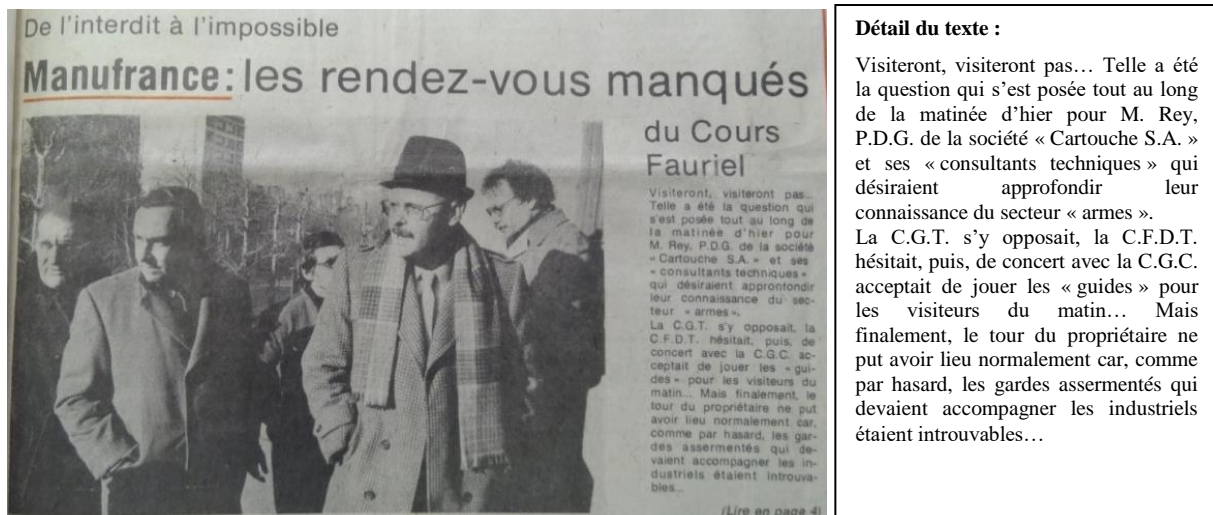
De l'interdit à l'impossible

Manufrance: les rendez-vous manqués du Cours Fauriel

Visiteront, visiteront pas... Telle a été la question qui s'est posée tout au long de la matinée d'hier pour M. Rey, P.D.G. de la société «Cartouche S.A.» et ses «consultants techniques» qui désiraient approntondir leur connaissance du secteur «armes».
La C.G.T. s'y opposait, la C.F.D.T. hésitait, puis, de concert avec la C.G.C. acceptait de jouer les «guides» pour les visiteurs du matin... Mais finalement, le tour du propriétaire ne put avoir lieu normalement car, comme par hasard, les gardes assermentés qui devaient accompagner les industriels étaient introuvables...

(Lire en page 4)

Détail du texte :

Visiteront, visiteront pas… Telle a été la question qui s'est posée tout au long de la matinée d'hier pour M. Rey, P.D.G. de la société « Cartouche S.A. » et ses « consultants techniques » qui désiraient approfondir leur connaissance du secteur « armes ».
La C.G.T. s'y opposait, la C.F.D.T. hésitait, puis, de concert avec la C.G.C. acceptait de jouer les « guides » pour les visiteurs du matin… Mais finalement, le tour du propriétaire ne put avoir lieu normalement car, comme par hasard, les gardes assermentés qui devaient accompagner les industriels étaient introuvables…